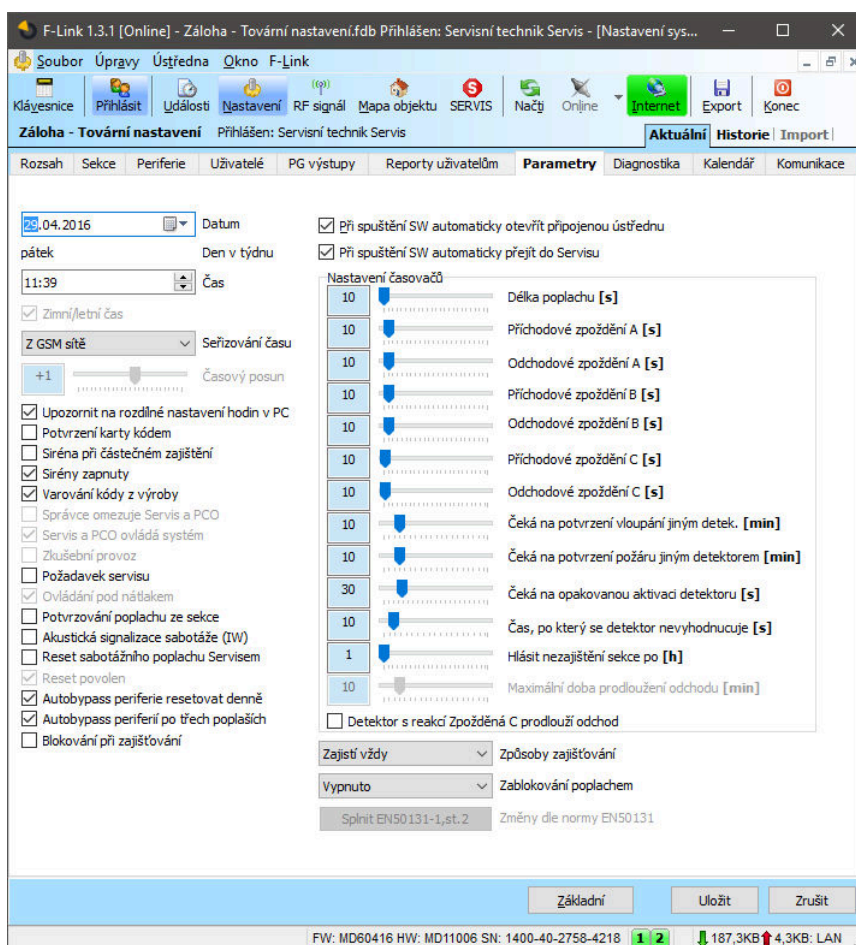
F-Link 1.3.1 [Online] - Záloha - Tovární nastavení.fdb Přihlášen: Servisní technik Servis - [Nastavení sys...

Soubor Úpravy Ústředna Okno F-Link

Klávesnice Přihlásit Události Nastavení RF signál Mapa objektu SERVIS Načti Online Internet Export Konec

Záloha - Tovární nastavení Přihlášen: Servisní technik Servis

Aktuální Historie Import

Rozsah Sekce Periferie Uživatelé PG výstupy Reporty uživatelům Parametry Diagnostika Kalendář Komunikace

29.04.2016 Datum
pátek Den v týdnu
11:39 Čas
Zimní/letní čas
Z GSM sítě Seřizování času
+1 Časový posun
Upozornit na rozdílné nastavení hodin v PC
Potvrzení karty kódem
Siréna při částečném zajištění
Sirény zapnuty
Varování kódy z výroby
Správce omezuje Servis a PCO
Servis a PCO ovládá systém
Zkušební provoz
Požadavek servisu
Ovládání pod nátlakem
Potvrzování poplachu ze sekce
Akustická signalizace sabotáže (IW)
Reset sabotážního poplachu Servisem
Reset povolen
Autobypass periferie resetovat denně
Autobypass periferií po třech poplaších
Blokování při zajišťování

Při spuštění SW automaticky otevřít připojenou ústřednu
Při spuštění SW automaticky přejít do Servisu
Nastavení časovačů
10 Délka poplachu [s]
10 Příchodové zpoždění A [s]
10 Odchodové zpoždění A [s]
10 Příchodové zpoždění B [s]
10 Odchodové zpoždění B [s]
10 Příchodové zpoždění C [s]
10 Odchodové zpoždění C [s]
10 Čeká na potvrzení vloupání jiným detek. [min]
10 Čeká na potvrzení požáru jiným detektorem [min]
30 Čeká na opakovanou aktivaci detektoru [s]
10 Čas, po který se detektor nevyhodnocuje [s]
1 Hlásit nezajištění sekce po [h]
10 Maximální doba prodloužení odchodu [min]
Detektor s reakcí Zpožděná C prodlouží odchod
Zajistí vždy Způsoby zajišťování
Vypnuto Zablokování poplachem
Splnit EN50131-1,st.2 Změny dle normy EN50131

Základní Uložit Zrušit

FW: MD60416 HW: MD11006 SN: 1400-40-2758-4218 1 2 187,3KB 4,3KB: LAN